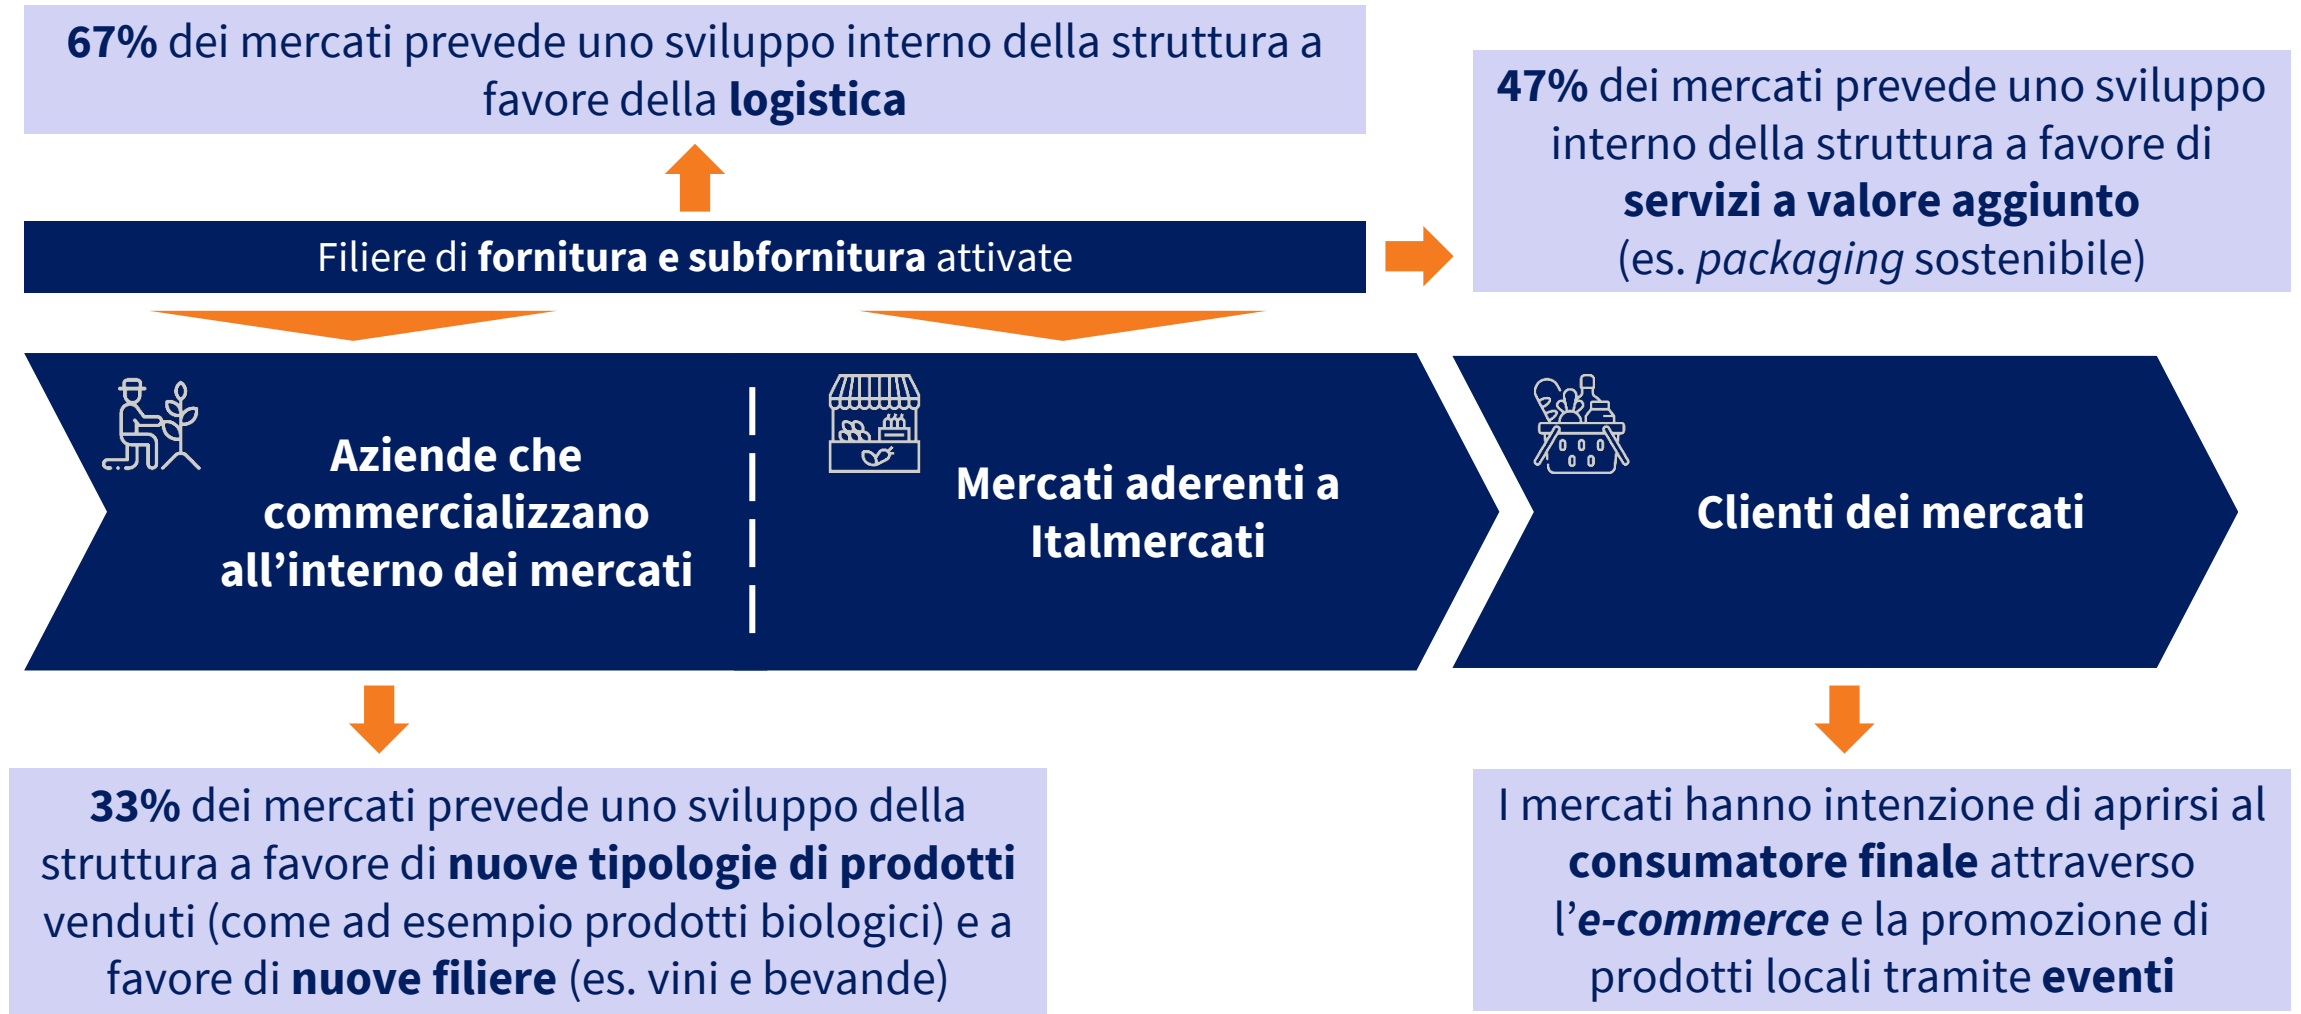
67% dei mercati prevede uno sviluppo interno della struttura a favore della logistica

47% dei mercati prevede uno sviluppo interno della struttura a favore di servizi a valore aggiunto (es. packaging sostenibile)

Filiere di fornitura e subfornitura attivate

Aziende che commercializzano all'interno dei mercati

Mercati aderenti a Italmercati

Clienti dei mercati

33% dei mercati prevede uno sviluppo della struttura a favore di nuove tipologie di prodotti venduti (come ad esempio prodotti biologici) e a favore di nuove filiere (es. vini e bevande)

I mercati hanno intenzione di aprirsi al consumatore finale attraverso l'e-commerce e la promozione di prodotti locali tramite eventi